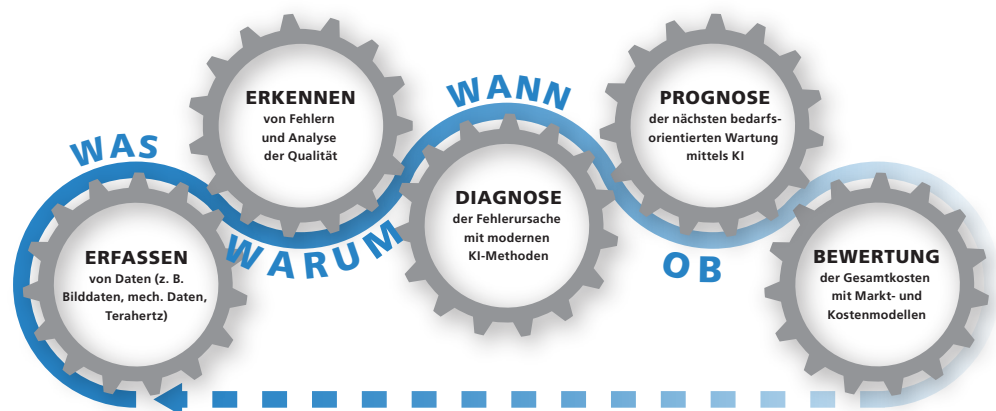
WAS

ERFASSEN
von Daten (z. B. Bilddaten, mech. Daten, Terahertz)

ERKENNEN
von Fehlern und Analyse der Qualität

WARUM

WANN

DIAGNOSE
der Fehlerursache mit modernen KI-Methoden

PROGNOSE
der nächsten bedarfsorientierten Wartung mittels KI

OB

BEWERTUNG
der Gesamtkosten mit Markt- und Kostenmodellen